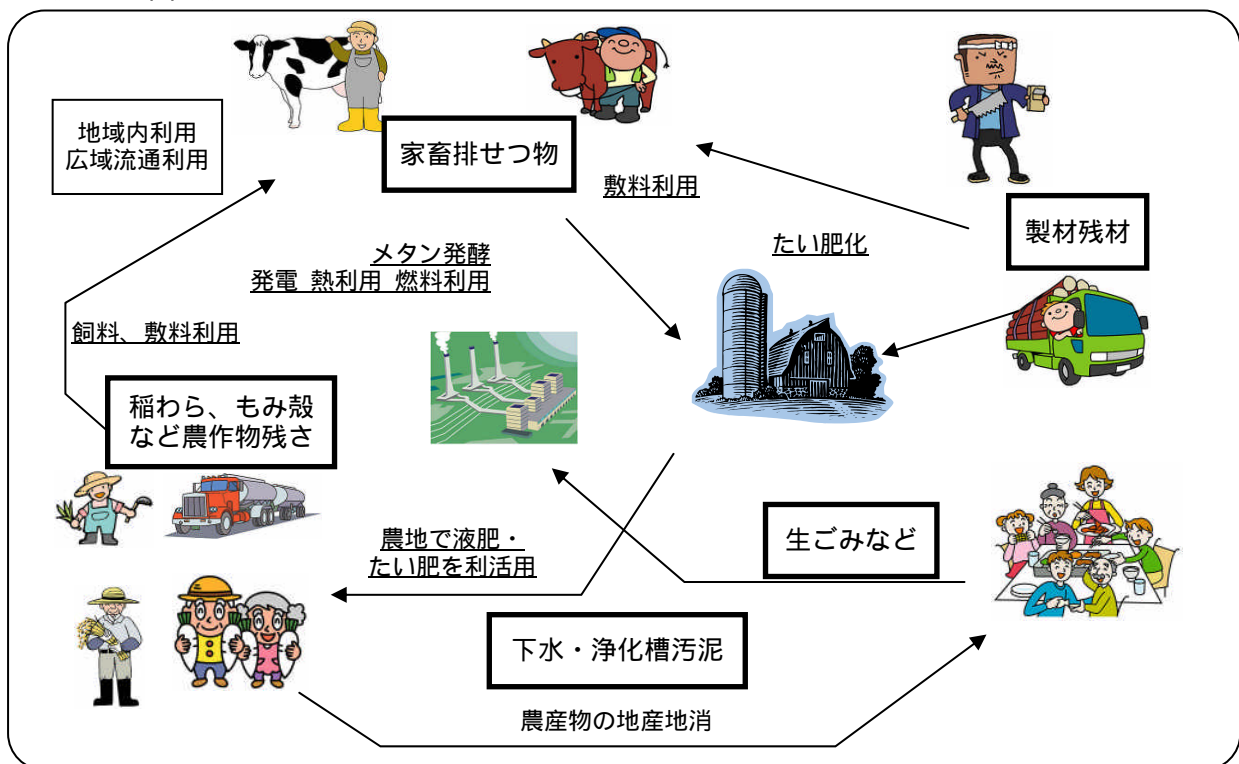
地域内利用
広域流通利用

家畜排せつ物

敷料利用

製材残材

たい肥化

メタン発酵
発電 熱利用 燃料利用

飼料、敷料利用

稲わら、もみ殻
など農作物残さ

生ごみなど

農地で液肥・
たい肥を利活用

下水・浄化槽汚泥

農産物の地産地消